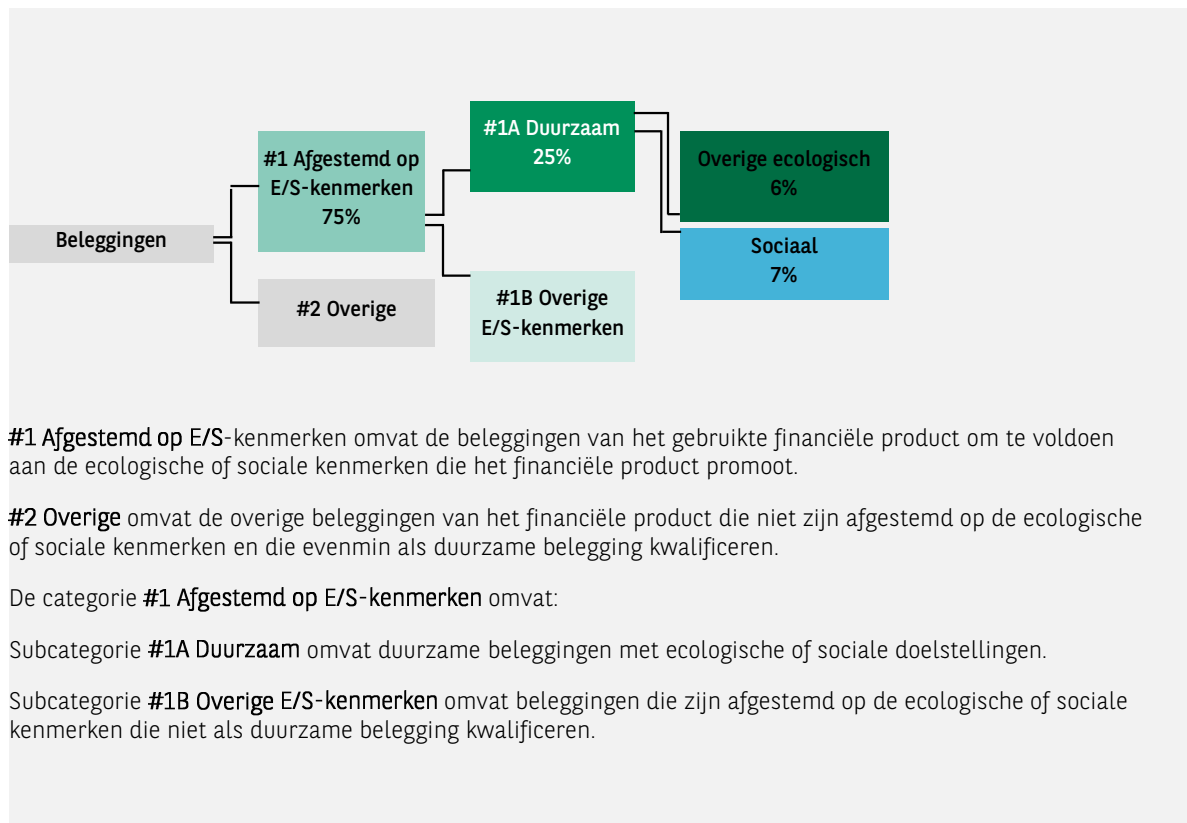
Beleggingen

#1 Afgestemd op E/S-kenmerken 75%

#2 Overige

#1A Duurzaam 25%

#1B Overige E/S-kenmerken

Overige ecologisch 6%

Sociaal 7%

#1 Afgestemd op E/S-kenmerken omvat de beleggingen van het gebruikte financiële product om te voldoen aan de ecologische of sociale kenmerken die het financiële product promoot.

#2 Overige omvat de overige beleggingen van het financiële product die niet zijn afgestemd op de ecologische of sociale kenmerken en die evenmin als duurzame belegging kwalificeren.

De categorie #1 Afgestemd op E/S-kenmerken omvat:

Subcategorie #1A Duurzaam omvat duurzame beleggingen met ecologische of sociale doelstellingen.

Subcategorie #1B Overige E/S-kenmerken omvat beleggingen die zijn afgestemd op de ecologische of sociale kenmerken die niet als duurzame belegging kwalificeren.